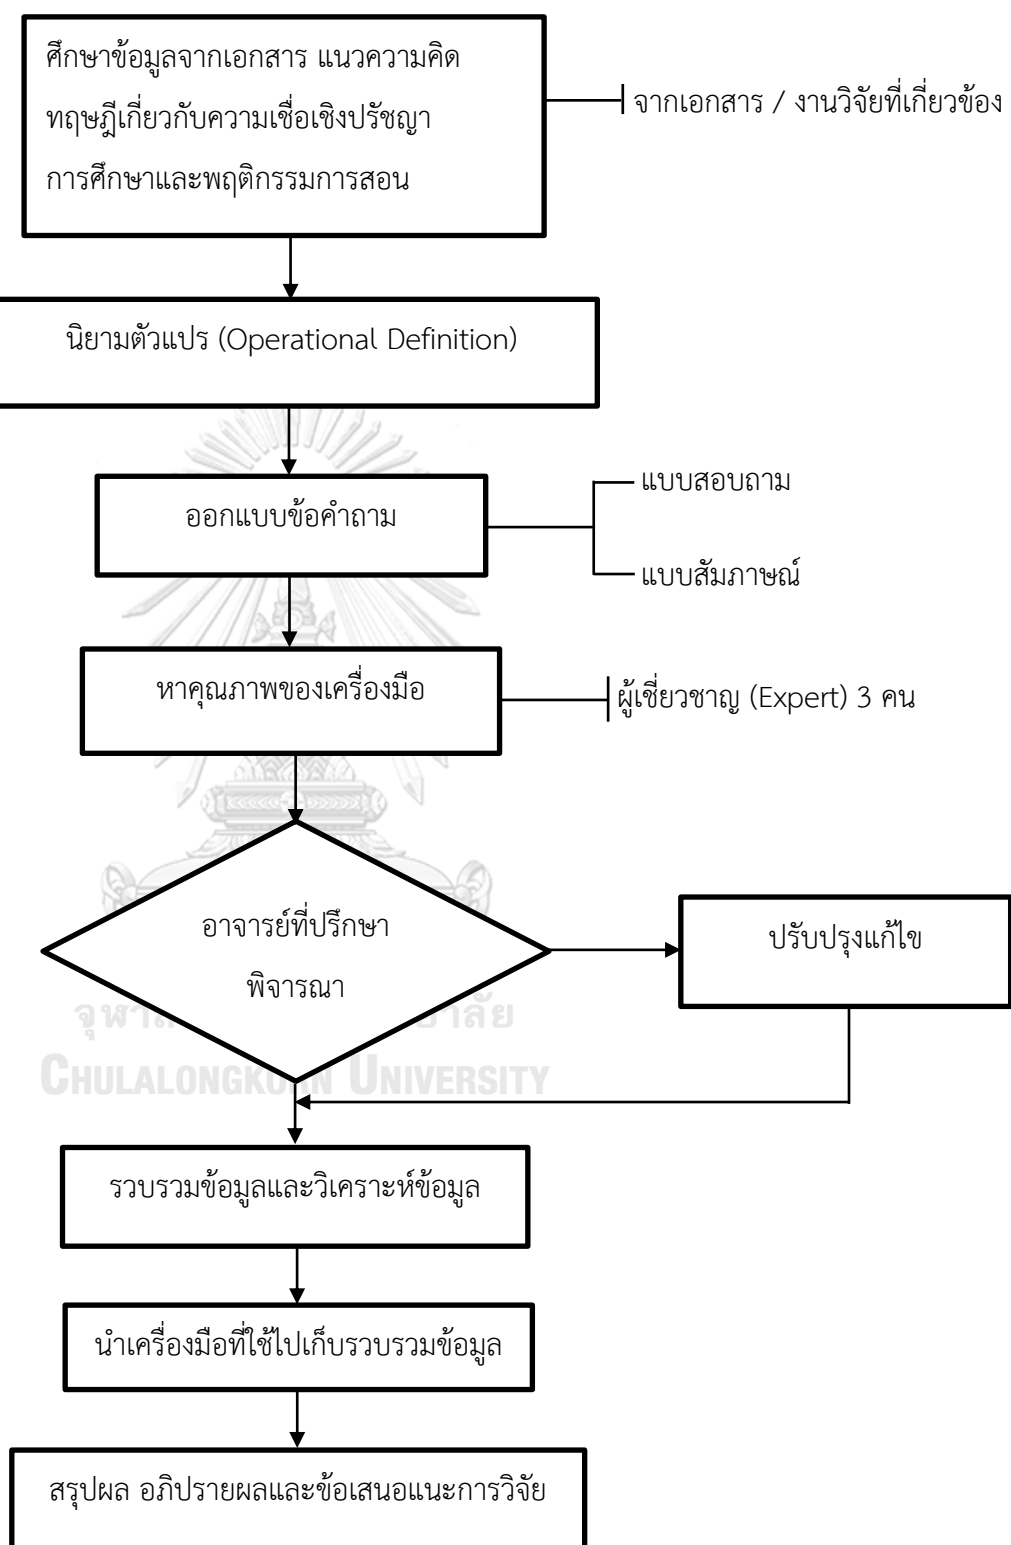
ศึกษาข้อมูลจากเอกสาร แนวความคิด ทฤษฎีเกี่ยวกับความเชื่อเชิงปรัชญาการศึกษาและพฤติกรรมการสอน

จากเอกสาร / งานวิจัยที่เกี่ยวข้อง

นิยามตัวแปร (Operational Definition)

ออกแบบข้อคำถาม

แบบสอบถาม

แบบสัมภาษณ์

หาคุณภาพของเครื่องมือ

ผู้เชี่ยวชาญ (Expert) 3 คน

อาจารย์ที่ปรึกษา พิจารณา

ปรับปรุงแก้ไข

จุฬาลงกรณ์มหาวิทยาลัย
CHULALONGKORN UNIVERSITY

รวบรวมข้อมูลและวิเคราะห์ข้อมูล

นำเครื่องมือที่ใช้ไปเก็บรวบรวมข้อมูล

สรุปผล อภิปรายผลและข้อเสนอแนะการวิจัย